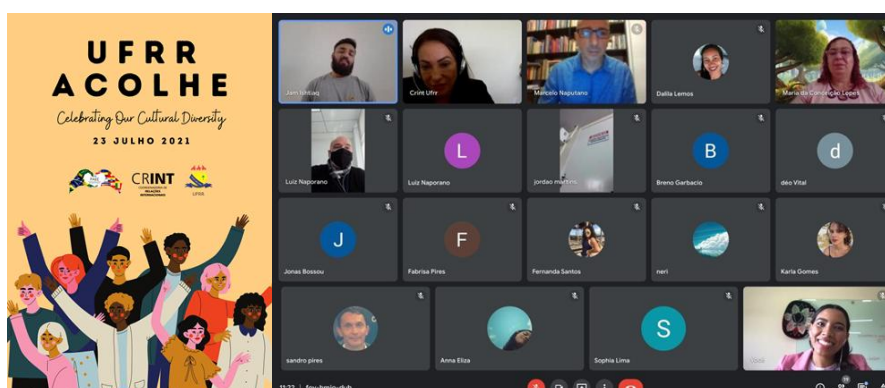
UFRR ACOLHE

Celebrating Our Cultural Diversity

23 JULHO 2021

CRINT
COORDENADORIA DE RELAÇÕES INTERNACIONAIS

UFRR

Jam Ishtiaq

Crint Ufrr

Marcelo Napuleno

Dalila Lemos

Maria da Conceição Lopes

Luiz Naporano

L

Luiz Naporano

jordao martins

B

Breno Garbacio

d

déo Vital

J

Jonas Bossou

F

Fabrisa Pires

Fernanda Santos

neri

Karla Gomes

sandro pires

Anna Eliza

S

Sophia Lima

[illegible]